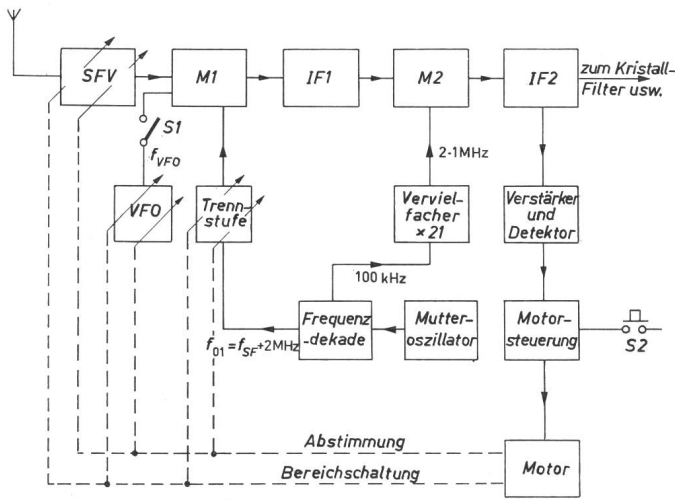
SFV

M1

IF1

M2

IF2

zum Kristall-Filter usw.

S1

$f_{VFO}$

2-1MHz

VFO

Trennstufe

Vervielfacher ×21

Verstärker und Detektor

100 kHz

$f_{01} = f_{SF} + 2\text{MHz}$

Frequenzdekade

Mutteroszillator

Motorsteuerung

S2

Abstimmung

Bereichschaltung

Motor